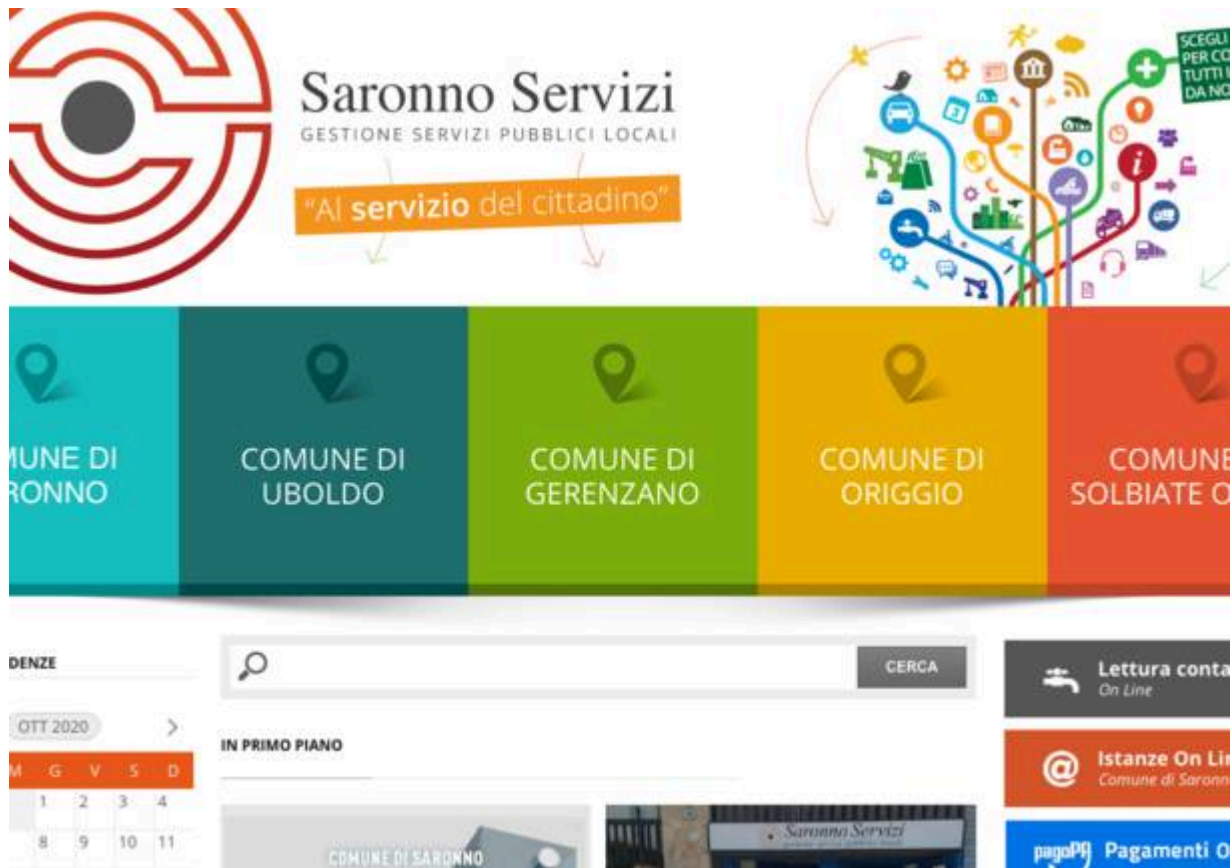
Saronno Servizi
GESTIONE SERVIZI PUBBLICI LOCALI
"Al servizio del cittadino"

SCEGLI
PER CO
TUTTI I
DA NO

MUNE DI
RONNO

COMUNE DI
UBOLDO

COMUNE DI
GERENZANO

COMUNE DI
ORIGGIO

COMUNE
SOLBIATE O

DENZE

OTT 2020

| M | G | V | S | D |
|---|---|---|---|---|
| | 1 | 2 | 3 | 4 |
| | 8 | 9 | 10 | 11 |

CERCA

IN PRIMO PIANO

COMUNE DI SARONNO

Saronno Servizi

Lettura conta
On Line

Istanze On Li
Comune di Saronn

pagoPA Pagamenti O